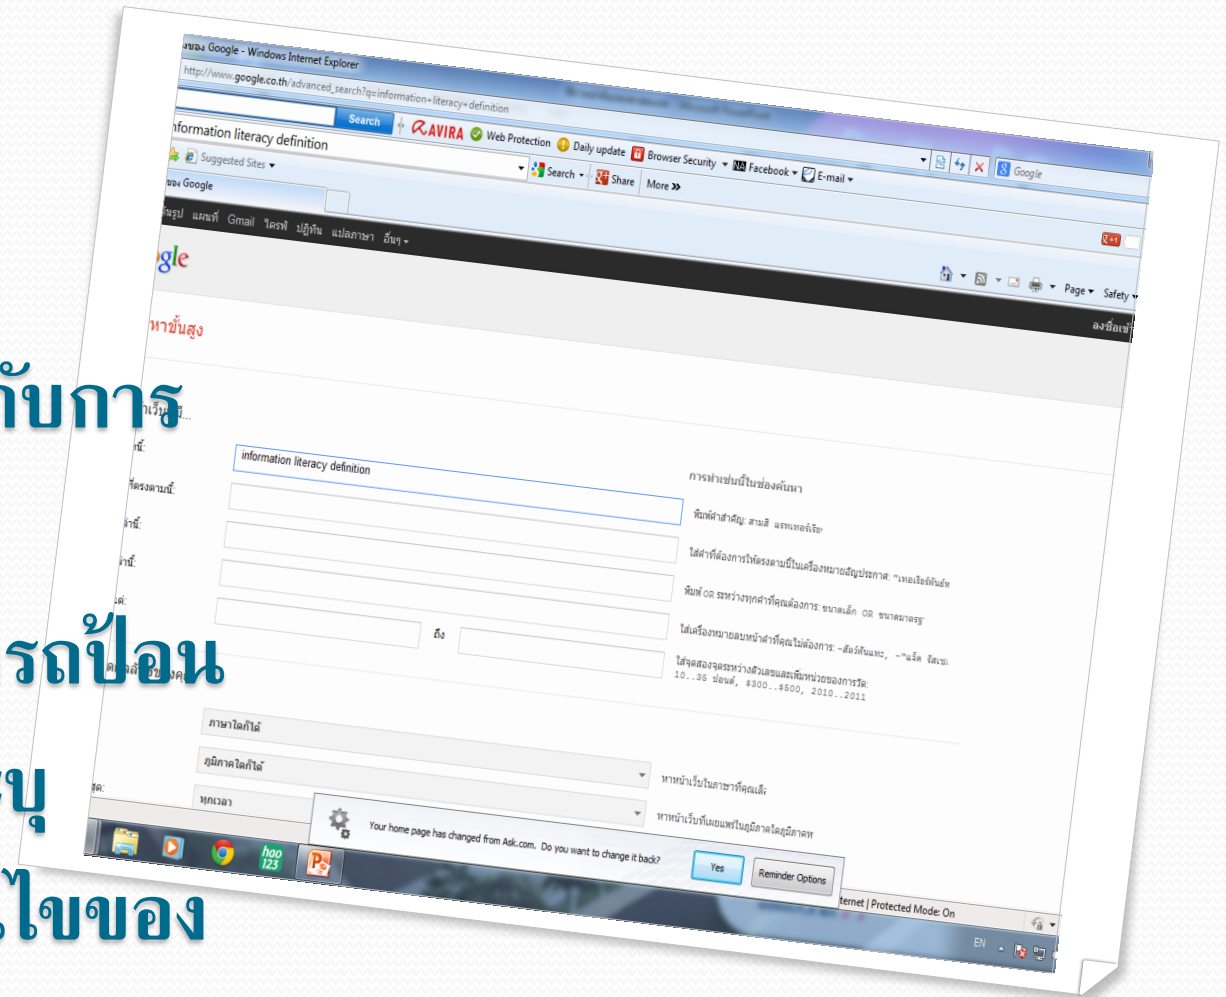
งของ Google - Windows Internet Explorer

http://www.google.co.th/advanced_search?q=information+literacy+definition

Search

AVIRA Web Protection Daily update Browser Security Facebook E-mail

nformation literacy definition

Suggested Sites

Search Share More »

Google

ของ Google

ภาพ แผนที่ Gmail ไดรฟ์ ปฏิทิน แปลภาษา อื่นๆ

gle

Page Safety

หาขั้นสูง

ลงชื่อเข้า

ับการ

information literacy definition

การทำเช่นนี้ในช่องค้นหา

พิมพ์คำสำคัญ: สามสี แรทเทอร์เรีย

ใส่คำที่ต้องการให้ตรงตามนี้ในเครื่องหมายอัญประกาศ: "เทอร์เรียทันด์"

พิมพ์ OR ระหว่างทุกคำที่คุณต้องการ: ขนาดเล็ก OR ขนาดมาตรฐาน

ใส่เครื่องหมายลบหน้าคำที่คุณไม่ต้องการ: -สัตว์ฟันแทะ, -"แจ็ค รัสเซล"

ถึง

ใส่จุดสองจุดระหว่างตัวเลขและเพิ่มหน่วยของการวัด: 10..35 ปอนด์, $300..$500, 2010..2011

รถป้อน

ภาษาใดก็ได้

หาหน้าเว็บในภาษาที่คุณเลือก

ภูมิภาคใดก็ได้

ทุกเวลา

หาหน้าเว็บที่เผยแพร่ในภูมิภาคใดภูมิภาคหนึ่ง

Your home page has changed from Ask.com. Do you want to change it back?

Yes

Reminder Options

ternet | Protected Mode: On

EN

ะบุ

ไขของ